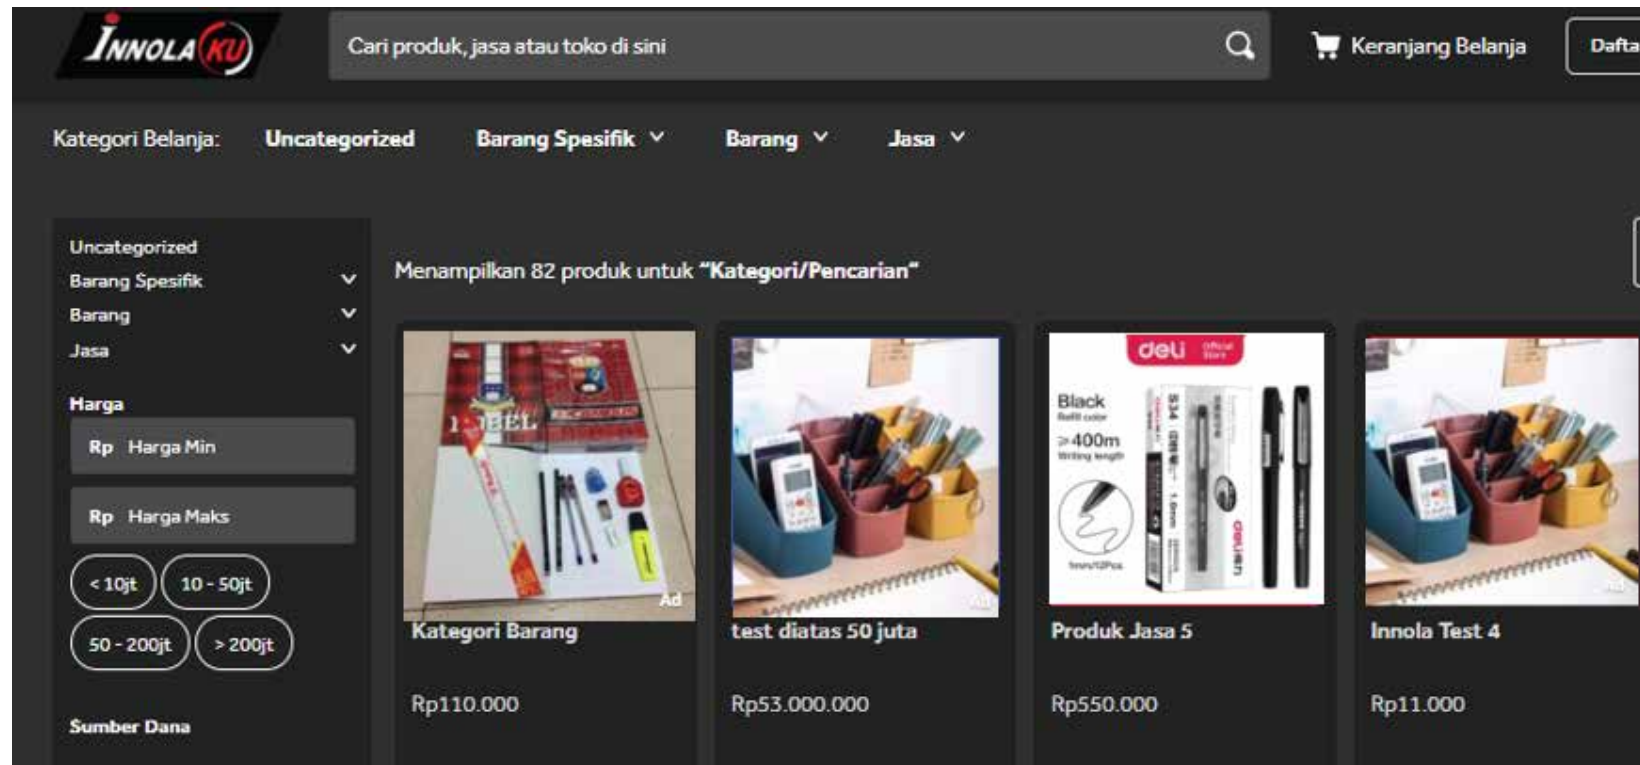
INNOLA KU

Cari produk, jasa atau toko di sini

Keranjang Belanja

Dafta

Kategori Belanja: Uncategorized Barang Spesifik Barang Jasa

Uncategorized
Barang Spesifik
Barang
Jasa

Harga
Rp Harga Min
Rp Harga Maks
< 10jt 10 - 50jt
50 - 200jt > 200jt

Sumber Dana

Menampilkan 82 produk untuk "Kategori/Pencarian"

Ad
Kategori Barang
Rp110.000

Ad
test diatas 50 juta
Rp53.000.000

deli
Black
>400m
Produk Jasa 5
Rp550.000

Ad
Innola Test 4
Rp11.000